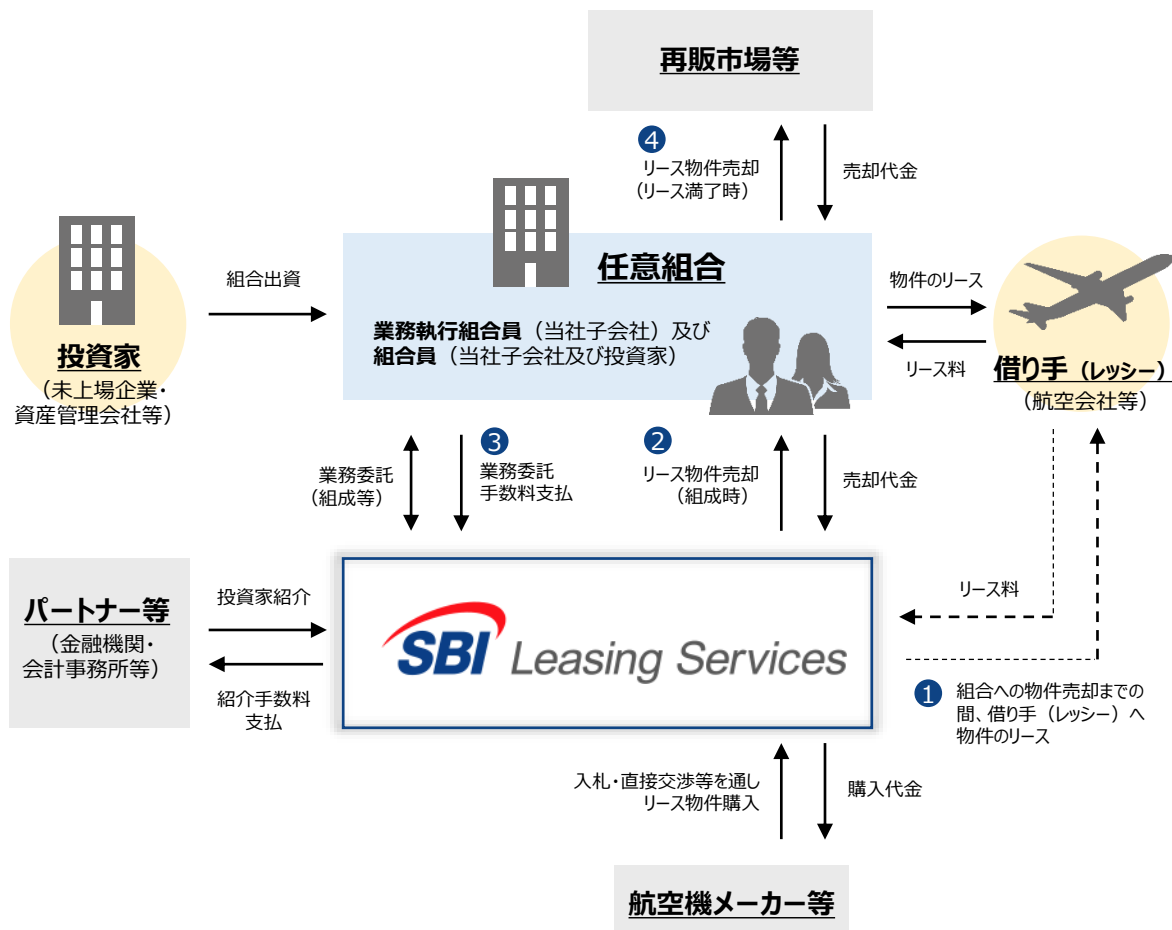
再販市場等

4 リース物件売却（リース満了時）

売却代金

任意組合

業務執行組合員（当社子会社）及び組合員（当社子会社及び投資家）

組合出資

投資家
（未上場企業・資産管理会社等）

物件のリース

リース料

借り手（レッシー）
（航空会社等）

業務委託（組成等）

3 業務委託手数料支払

2 リース物件売却（組成時）

売却代金

パートナー等
（金融機関・会計事務所等）

投資家紹介

紹介手数料支払

SBI Leasing Services

リース料

1 組合への物件売却までの間、借り手（レッシー）へ物件のリース

入札・直接交渉等を通しリース物件購入

購入代金

航空機メーカー等